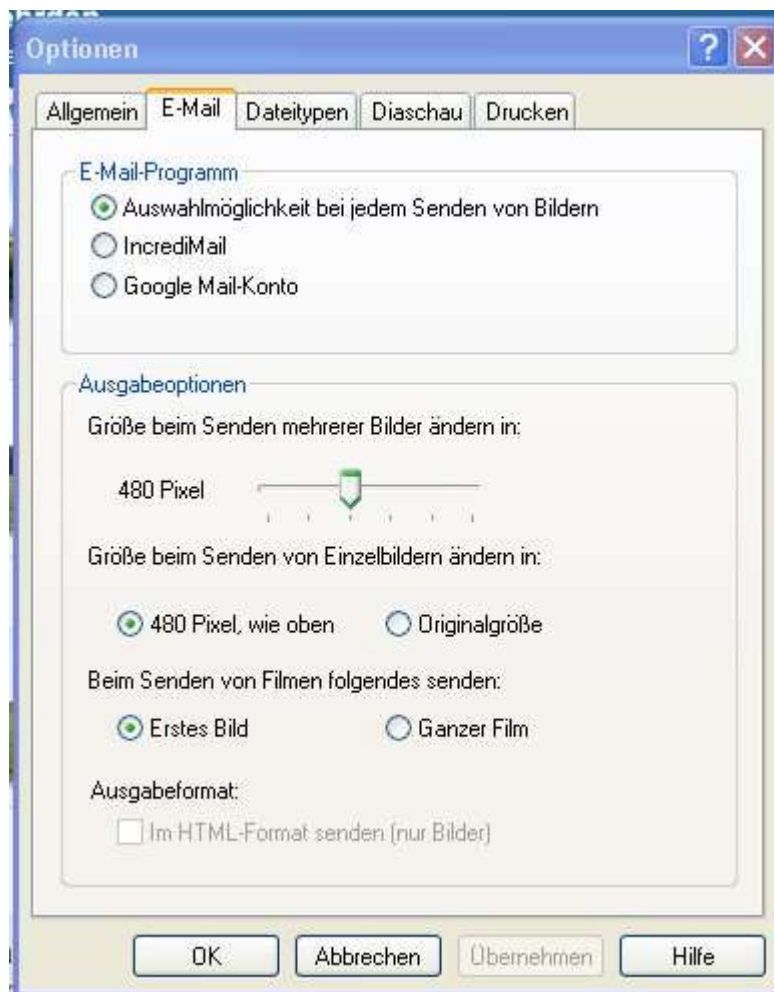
Optionen

? X

Allgemein | E-Mail | Dateitypen | Diaschau | Drucken

E-Mail-Programm

Auswahlmöglichkeit bei jedem Senden von Bildern

IncrediMail

Google Mail-Konto

Ausgabeoptionen

Größe beim Senden mehrerer Bilder ändern in:

480 Pixel

Größe beim Senden von Einzelbildern ändern in:

480 Pixel, wie oben

Originalgröße

Beim Senden von Filmen folgendes senden:

Erstes Bild

Ganzer Film

Ausgabeformat:

Im HTML-Format senden (nur Bilder)

OK | Abbrechen | Übernehmen | Hilfe